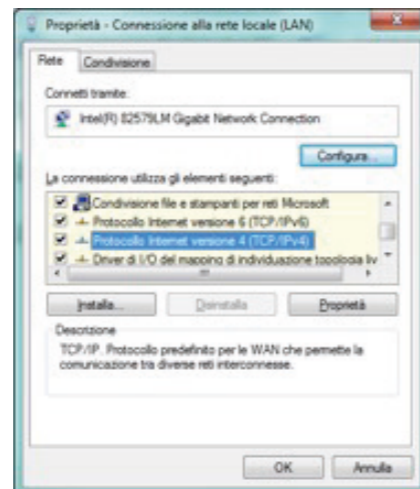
Proprietà - Connessione alla rete locale (LAN)

Rete | Condivisione

Connetti tramite:

Intel(R) 82579LM Gigabit Network Connection

Configura...

La connessione utilizza gli elementi seguenti:

Condivisione file e stampanti per reti Microsoft
Protocollo Internet versione 6 (TCP/IPv6)
Protocollo Internet versione 4 (TCP/IPv4)
Driver di I/O del mapping di individuazione topologia liv

Installa... | Disinstalla | Proprietà

Descrizione
TCP/IP. Protocollo predefinito per le WAN che permette la comunicazione tra diverse reti interconnesse.

OK | Annulla